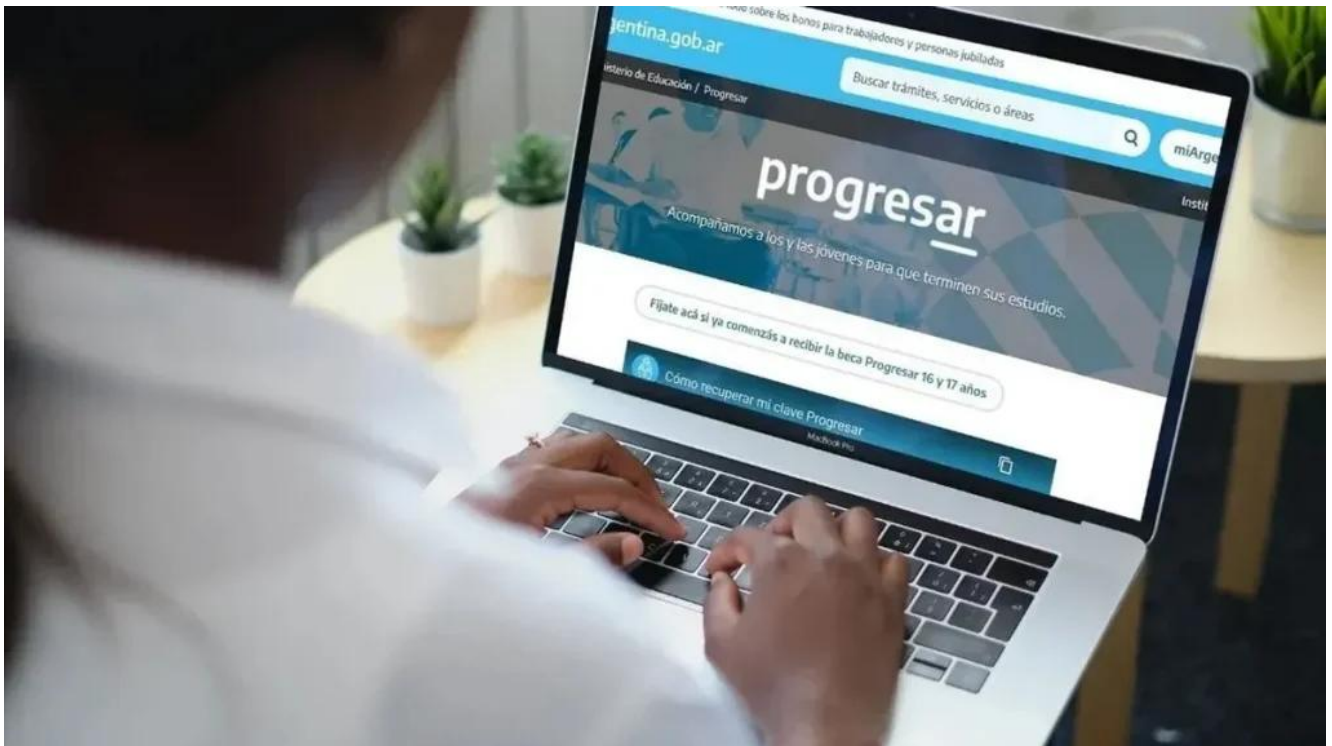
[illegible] sobre los bonos para trabajadores y personas jubiladas

gentina.gob.ar

Buscar trámites, servicios o áreas

miArge

isterio de Educación / Progresar

Instit

progresar

Acompañamos a los y las jóvenes para que terminen sus estudios.

Fijate acá si ya comenzás a recibir la beca Progresar 16 y 17 años

Cómo recuperar mi clave Progresar

MacBook Pro